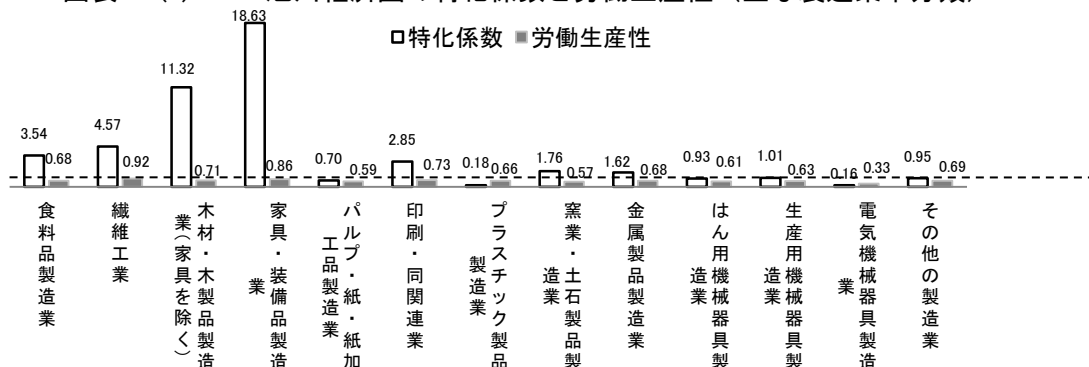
図表　(　)　　　　　　　特化係数と労働生産性（主な製造業中分類）

□特化係数 ■労働生産性

| | 特化係数 | 労働生産性 |
|---|---|---|
| 食料品製造業 | 3.54 | 0.68 |
| 繊維工業 | 4.57 | 0.92 |
| 木材・木製品製造業（家具を除く） | 11.32 | 0.71 |
| 家具・装備品製造業 | 18.63 | 0.86 |
| パルプ・紙・紙加工品製造業 | 0.70 | 0.59 |
| 印刷・同関連業 | 2.85 | 0.73 |
| プラスチック製品製造業 | 0.18 | 0.66 |
| 窯業・土石製品製造業 | 1.76 | 0.57 |
| 金属製品製造業 | 1.62 | 0.68 |
| はん用機械器具製造業 | 0.93 | 0.61 |
| 生産用機械器具製造業 | 1.01 | 0.63 |
| 電気機械器具製造業 | 0.16 | 0.33 |
| その他の製造業 | 0.95 | 0.69 |